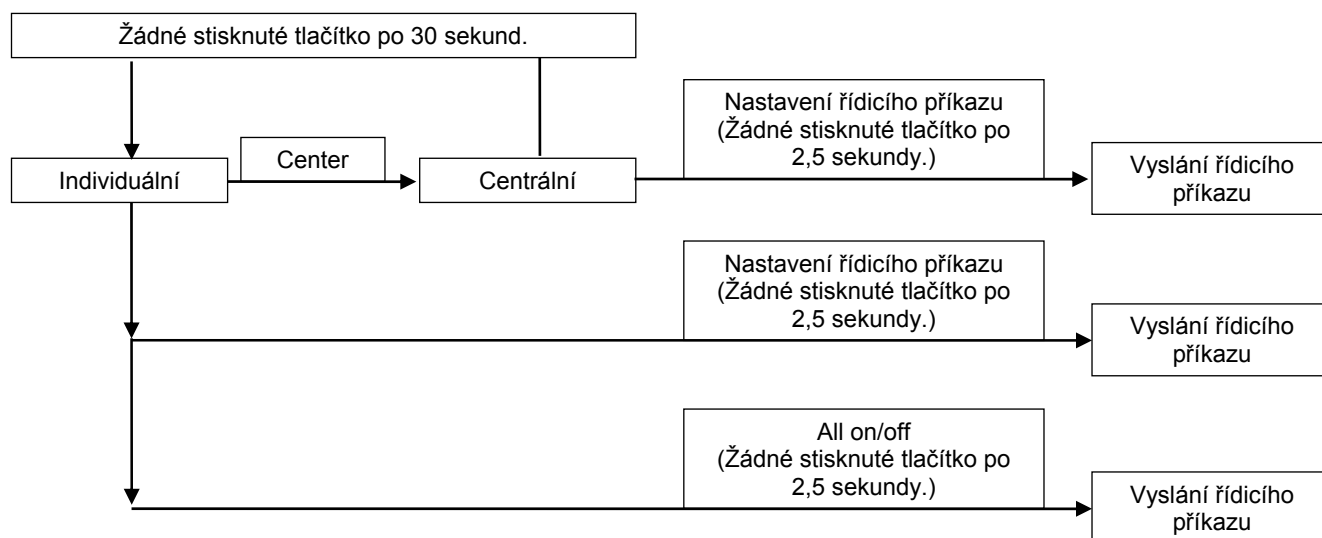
Žádné stisknuté tlačítko po 30 sekund.

Individuální

Center

Centrální

Nastavení řídicího příkazu
(Žádné stisknuté tlačítko po 2,5 sekundy.)

Vyslání řídicího příkazu

Nastavení řídicího příkazu
(Žádné stisknuté tlačítko po 2,5 sekundy.)

Vyslání řídicího příkazu

All on/off
(Žádné stisknuté tlačítko po 2,5 sekundy.)

Vyslání řídicího příkazu